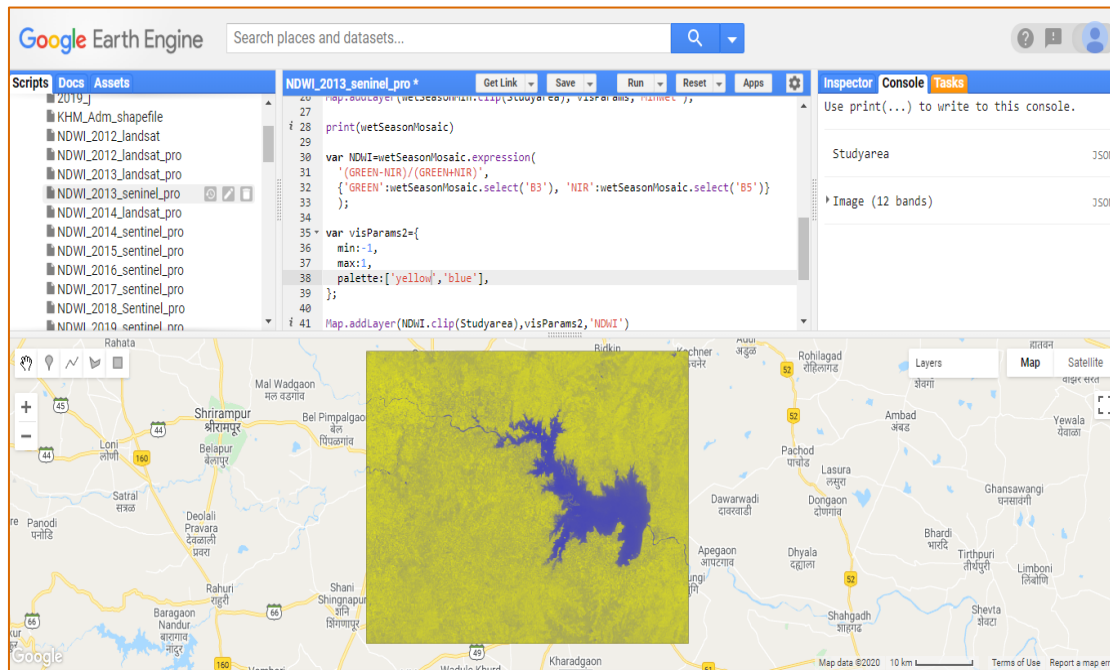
Google Earth Engine

Search places and datasets...

Scripts Docs Assets

2019_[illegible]
KHM_Adm_shapefile
NDWI_2012_landsat
NDWI_2012_landsat_pro
NDWI_2013_landsat_pro
NDWI_2013_seninel_pro
NDWI_2014_landsat_pro
NDWI_2014_sentinel_pro
NDWI_2015_sentinel_pro
NDWI_2016_sentinel_pro
NDWI_2017_sentinel_pro
NDWI_2018_Sentinel_pro
NDWI_2019_sentinel_pro

NDWI_2013_seninel_pro *
Get Link Save Run Reset Apps

26 Map.addLayer(wetSeasonMin.clip(Studyarea), visParams, 'MinWet');
27
28 print(wetSeasonMosaic)
29
30 var NDWI=wetSeasonMosaic.expression(
31 '(GREEN-NIR)/(GREEN+NIR)',
32 {'GREEN':wetSeasonMosaic.select('B3'), 'NIR':wetSeasonMosaic.select('B5')}
33 );
34
35 var visParams2={
36 min:-1,
37 max:1,
38 palette:['yellow','blue'],
39 };
40
41 Map.addLayer(NDWI.clip(Studyarea),visParams2,'NDWI')

Inspector Console Tasks

Use print(...) to write to this console.

Studyarea JSO

Image (12 bands) JSO

Layers Map Satellite

Mal Wadgaon मल वडगांव
Shrirampur श्रीरामपूर
Bel Pimpalgaon बेल पिंपळगांव
Loni लोणी
Belapur बेलपूर
Satral सत्रल
Panodi पनोडि
Deolali Pravara देवळाली प्रवरा
Rahuri राहुरी
Baragaon Nandur बारागांव नांदूर
Shani Shingnapur शनि शिंगणापूर
Bidkin
Kachner कचनेर
Adul अडुळ
Rohilagad रोहिलागड
Ambad अंबड
Yewala येवला
Pachod पाचोड
Lasura लसुरा
Dawarwadi दावरवाडी
Dongaon दोणगांव
Ghansawangi घनसावंगी
Apegaon आपेगाव
Dhyala दह्याळा
Bhardi भारदि
Tirthpuri तीर्थपुरी
Limboni लिंबोणि
Shahgadh शाहगढ
Shevta शेवटा
Kharadgaon
Wadule Khurd
45 44 160 52 66 61

Google
Map data ©2020 10 km Terms of Use Report a map err